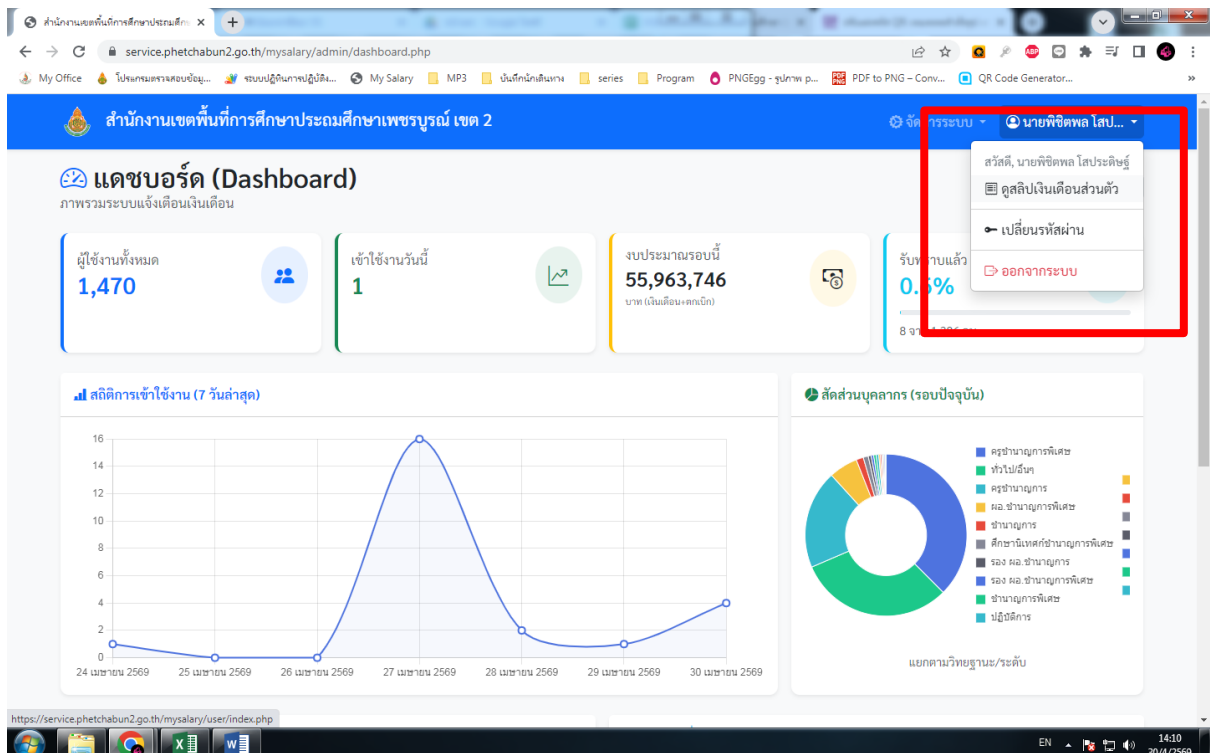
สำนักงานเขตพื้นที่การศึกษาประถมศึก ×

service.phetchabun2.go.th/mysalary/admin/dashboard.php

My Office | โปรแกรมตรวจสอบข้อมู... | ระบบปฏิบัติการปฏิบัติง... | My Salary | MP3 | บันทึกนักเดินทาง | series | Program | PNGEgg - รูปภาพ p... | PDF to PNG – Conv... | QR Code Generator...

สำนักงานเขตพื้นที่การศึกษาประถมศึกษาเพชรบูรณ์ เขต 2

จัดการระบบ | นายพิชิตพล โสป...

สวัสดี, นายพิชิตพล โสประดิษฐ์
ดูสลิปเงินเดือนส่วนตัว
เปลี่ยนรหัสผ่าน
ออกจากระบบ

แดชบอร์ด (Dashboard)
ภาพรวมระบบแจ้งเตือนเงินเดือน

ผู้ใช้งานทั้งหมด
1,470

เข้าใช้งานวันนี้
1

งบประมาณรอบนี้
55,963,746
บาท (เงินเดือน+ตกเบิก)

รับทราบแล้ว
0.5%
8 จา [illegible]

สถิติการเข้าใช้งาน (7 วันล่าสุด)

16
14
12
10
8
6
4
2
0

24 เมษายน 2569 | 25 เมษายน 2569 | 26 เมษายน 2569 | 27 เมษายน 2569 | 28 เมษายน 2569 | 29 เมษายน 2569 | 30 เมษายน 2569

สัดส่วนบุคลากร (รอบปัจจุบัน)

ครูชำนาญการพิเศษ
ทั่วไป/อื่นๆ
ครูชำนาญการ
ผอ.ชำนาญการพิเศษ
ชำนาญการ
ศึกษานิเทศก์ชำนาญการพิเศษ
รอง ผอ.ชำนาญการ
รอง ผอ.ชำนาญการพิเศษ
ชำนาญการพิเศษ
ปฏิบัติการ

แยกตามวิทยฐานะ/ระดับ

https://service.phetchabun2.go.th/mysalary/user/index.php

EN 14:10 30/4/2569